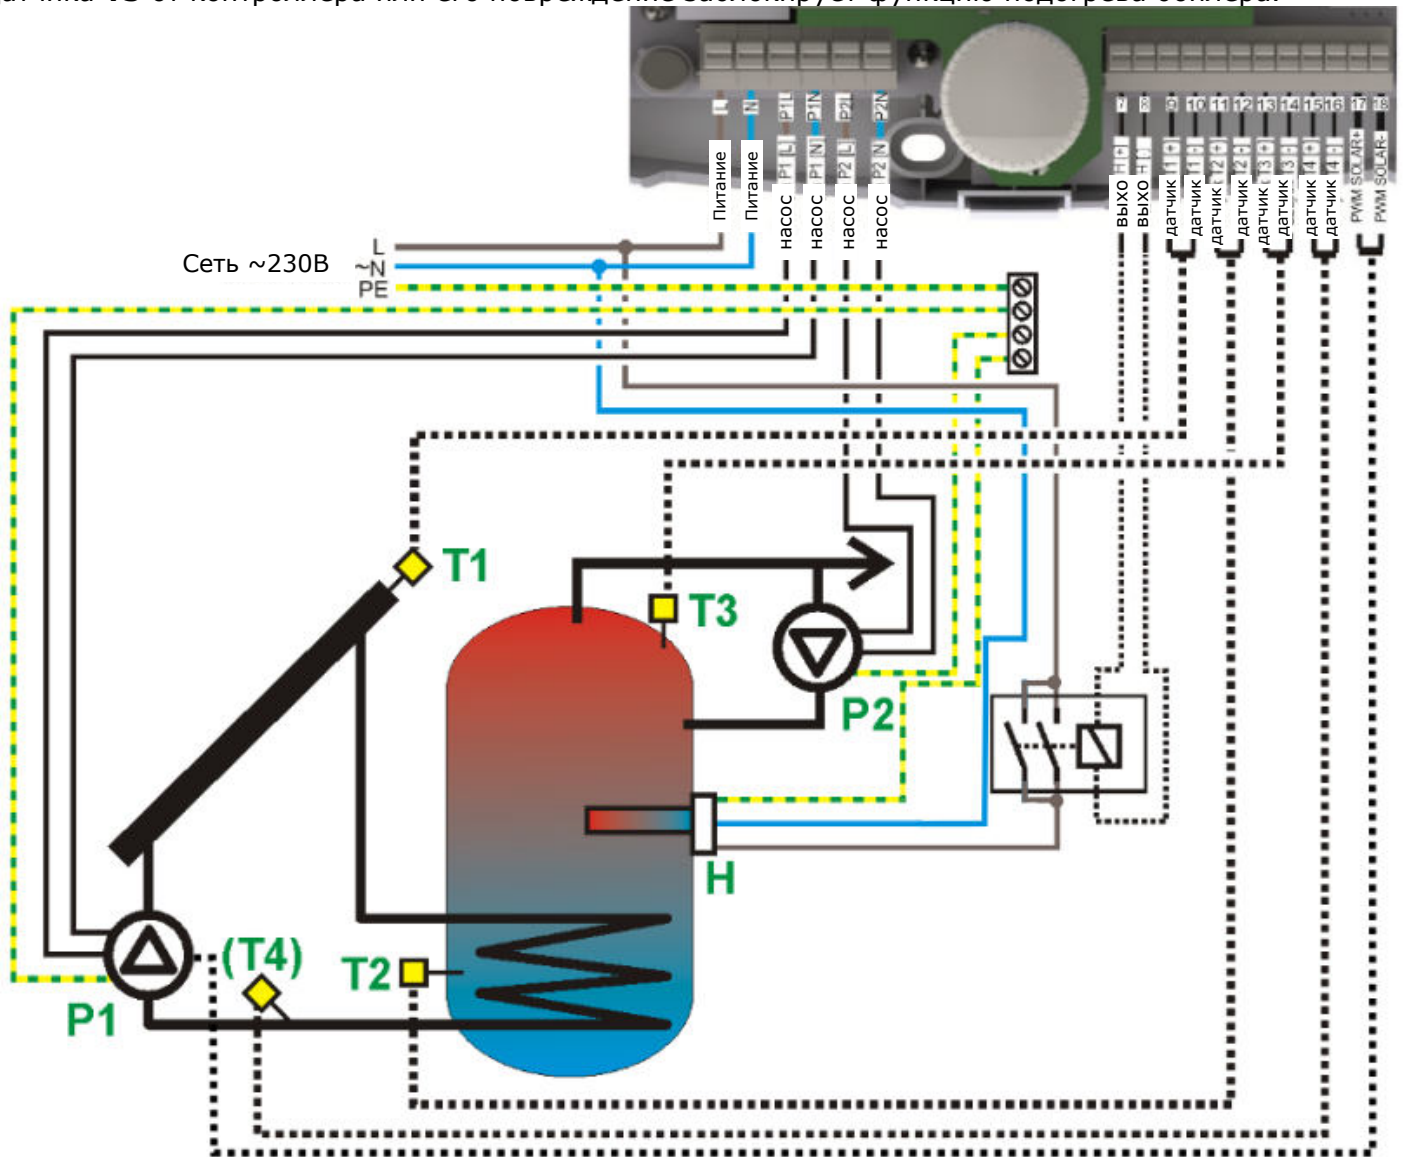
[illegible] T3 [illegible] контроллера или его повреждение заблокирует функцию подогрева бойлера.

L
N
P1 L
P1 N
P2 L
P2 N
Питание
Питание
P1 (L)
P1 (N)
P2 (L)
P2 (N)
насос
насос
насос
насос

7
8
9
10
11
12
13
14
15
16
17
18
1 (+)
1 (-)
1 (+)
1 (-)
2 (+)
2 (-)
3 (+)
3 (-)
4 (+)
4 (-)
PWM SOLAR+
PWM SOLAR-
выхо
выхо
датчик
датчик
датчик
датчик
датчик
датчик
датчик
датчик

Сеть ~230В
L
~N
PE

T1
T3
P2
H
(T4)
T2
P1